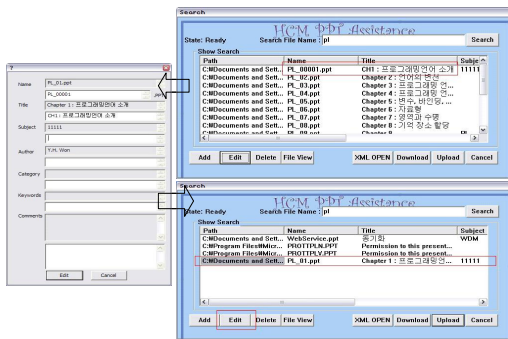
?

Name
Pl_01.ppt
Pl_00001
Title
Chapter 1 : 프로그래밍언어 소개
CH1 : 프로그래밍언어 소개
Subject
11111
Author
Y.H. Won
Category
Keywords
Comments
Edit
Cancel

Search
HCM PPT Assistance
State: Ready
Search File Name : pl
Search
Show Search

| Path | Name | Title | Subject |
|---|---|---|---|
| C:\Documents and Sett... | PL_00001.ppt | CH1 : 프로그래밍언어 소개 | 11111 |
| C:\Documents and Sett... | PL_02.ppt | Chapter 2 : 언어의 번산 | |
| C:\Documents and Sett... | PL_03.ppt | Chapter 3 : 프로그래밍 언... | |
| C:\Documents and Sett... | PL_04.ppt | Chapter 4 : 프로그래밍 언... | |
| C:\Documents and Sett... | PL_05.ppt | Chapter 5 : 변수, 바인딩,... | |
| C:\Documents and Sett... | PL_06.ppt | Chapter 6 : 자료형 | |
| C:\Documents and Sett... | PL_07.ppt | Chapter 7 : 영역과 수명 | |
| C:\Documents and Sett... | PL_08.ppt | Chapter 8 : 기억 장소 할당 | |

Add
Edit
Delete
File View
XML OPEN
Download
Upload
Cancel

Search
HCM PPT Assistance
State: Ready
Search File Name : pl
Search
Show Search

| Path | Name | Title | Subject |
|---|---|---|---|
| C:\Documents and Sett... | WebService.ppt | 동기화 | WDM |
| C:\Program Files\Micr... | PROTTPLN.PPT | Permission to this present... | |
| C:\Program Files\Micr... | PROTTPLY.PPT | Permission to this present... | |
| C:\Documents and Sett... | Pl_01.ppt | Chapter 1 : 프로그래밍언... | 11111 |

Add
Edit
Delete
File View
XML OPEN
Download
Upload
Cancel